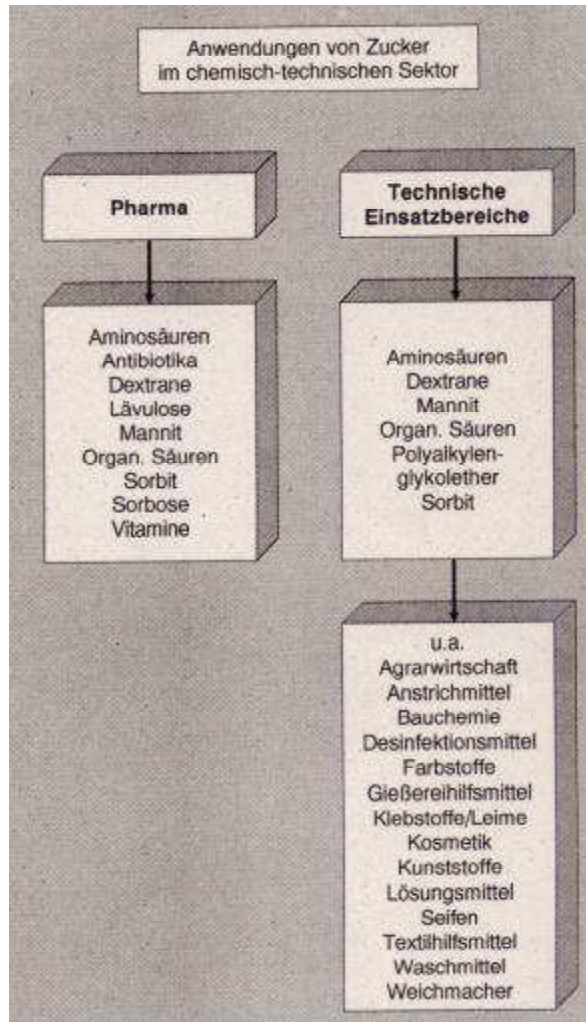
Anwendungen von Zucker im chemisch-technischen Sektor

Pharma

Aminosäuren
Antibiotika
Dextrane
Lävulose
Mannit
Organ. Säuren
Sorbit
Sorbose
Vitamine

Technische Einsatzbereiche

Aminosäuren
Dextrane
Mannit
Organ. Säuren
Polyalkylenglykolether
Sorbit

u.a.
Agrarwirtschaft
Anstrichmittel
Bauchemie
Desinfektionsmittel
Farbstoffe
Gießereihilfsmittel
Klebstoffe/Leime
Kosmetik
Kunststoffe
Lösungsmittel
Seifen
Textilhilfsmittel
Waschmittel
Weichmacher